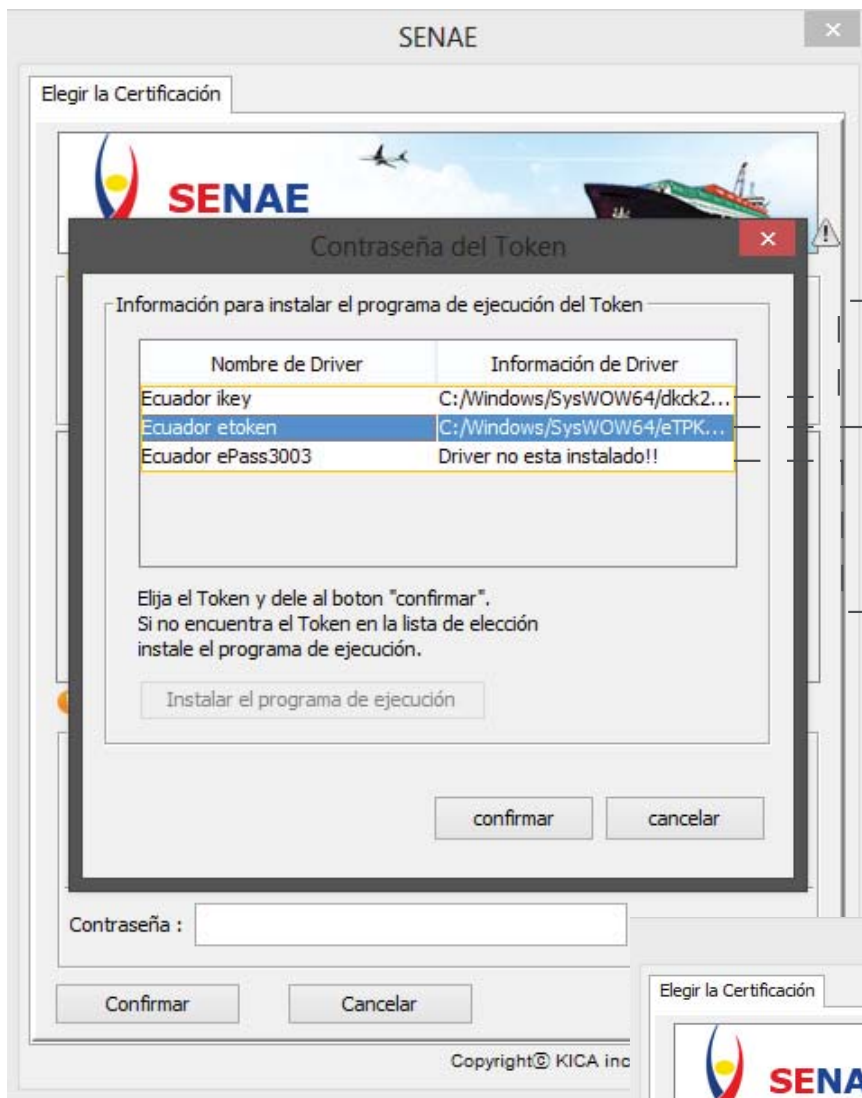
SENAE

Elegir la Certificación

SENAE

Contraseña del Token

Información para instalar el programa de ejecución del Token

| Nombre de Driver | Información de Driver |
|---|---|
| Ecuador ikey | C:/Windows/SysWOW64/dkck2... |
| Ecuador etoken | C:/Windows/SysWOW64/eTPK... |
| Ecuador ePass3003 | Driver no esta instalado!! |

Elija el Token y dele al boton "confirmar". Si no encuentra el Token en la lista de elección instale el programa de ejecución.

Instalar el programa de ejecución

confirmar

cancelar

Contraseña :

Confirmar

Cancelar

Copyright© KICA inc

Elegir la Certificación

SENA